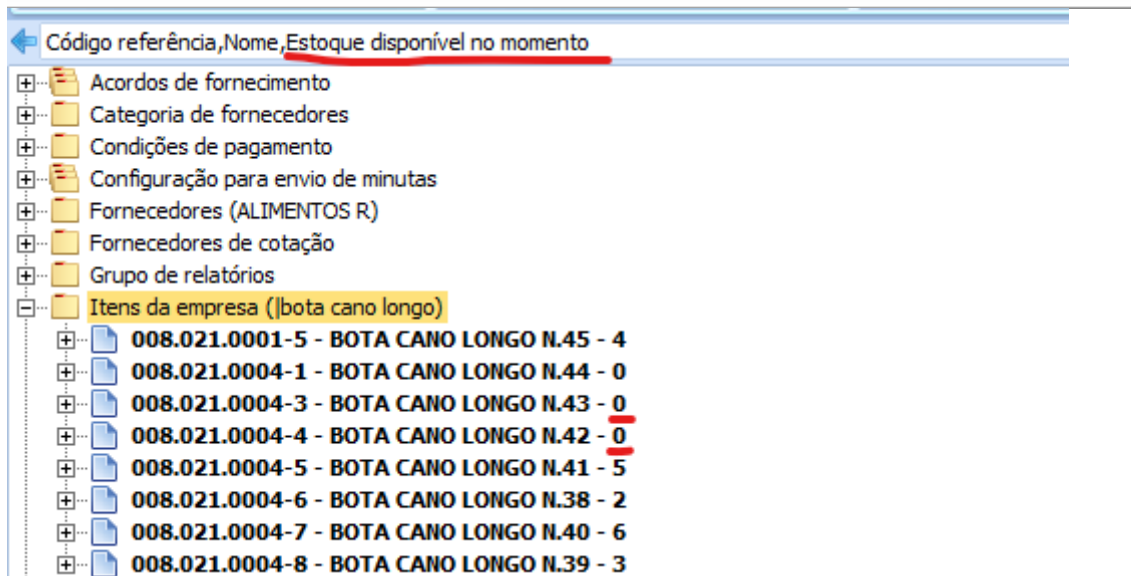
Código referência,Nome,Estoque disponível no momento

Acordos de fornecimento
Categoria de fornecedores
Condições de pagamento
Configuração para envio de minutas
Fornecedores (ALIMENTOS R)
Fornecedores de cotação
Grupo de relatórios
Itens da empresa (|bota cano longo)
008.021.0001-5 - BOTA CANO LONGO N.45 - 4
008.021.0004-1 - BOTA CANO LONGO N.44 - 0
008.021.0004-3 - BOTA CANO LONGO N.43 - 0
008.021.0004-4 - BOTA CANO LONGO N.42 - 0
008.021.0004-5 - BOTA CANO LONGO N.41 - 5
008.021.0004-6 - BOTA CANO LONGO N.38 - 2
008.021.0004-7 - BOTA CANO LONGO N.40 - 6
008.021.0004-8 - BOTA CANO LONGO N.39 - 3